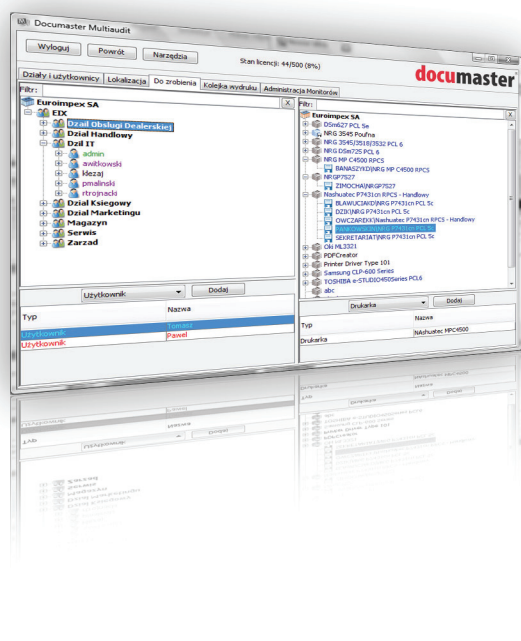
Documaster Multiaudit

Wyloguj Powrót Narzędzia Stan licencji: 44/500 (8%)

documaster

Działy i użytkownicy Lokalizacja Do zrobienia Kolejka wydruku Administracja Monitorów

Filtr:

Euroimpex SA
EIX
Dział Obsługi Dealerskiej
Dział Handlowy
Dział IT
admin
awitkowski
kkozaj
pmalinski
rtrojnacki
Dział Księgowy
Dział Marketingu
Magazyn
Serwis
Zarząd

Użytkownik Dodaj

| Typ | Nazwa |
|---|---|
| Użytkownik | Tomasz |
| Użytkownik | Paweł |

Filtr:

Euroimpex SA
DSm627 PCL 5e
NRG 3545 Pouhna
NRG 3545|3518|3532 PCL 6
NRG DSm725 PCL 6
NRG MP C4500 RPCS
BANASZYK|NRG MP C4500 RPCS
NRGP7527
ZIMOCHA|NRGP7527
Nashuatec P7431cn RPCS - Handlowy
BLAWUCIAKD|NRG P7431cn PCL 5c
DZIKI|NRG P7431cn PCL 5c
OWCZAREK|Nashuatec P7431cn RPCS - Handlowy
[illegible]
SEKRETARIAT|NRG P7431cn PCL 5c
Oki ML3321
PDFCreator
Printer Driver Type 101
Samsung CLP-600 Series
TOSHIBA e-STUDIO450Series PCL6
abc

Drukarka Dodaj

| Typ | Nazwa |
|---|---|
| Drukarka | NAshuatec MPC4500 |